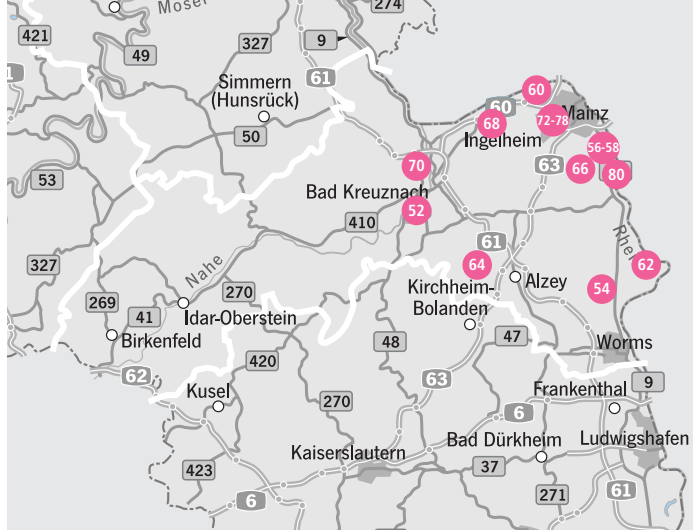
Mosel
274
421
49
327
9
Simmern (Hunsrück)
61
60
60
Mainz
68
72-78
Ingelheim
50
56-58
63
66
80
70
53
Bad Kreuznach
52
410
Rhein
61
327
Nahe
64
62
Alzey
Kirchheim-Bolanden
54
269
41
270
Idar-Oberstein
Birkenfeld
47
48
Worms
420
62
63
9
Kusel
Frankenthal
270
6
Ludwigshafen
Bad Dürkheim
Kaiserslautern
423
37
6
271
61